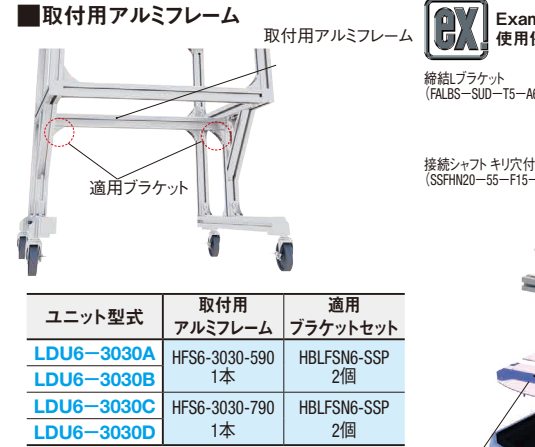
■取付用アルミフレーム

取付用アルミフレーム

適用ブラケット

ex. Exam
使用

締結Lブラケット
(FALBS−SUD−T5−A6

接続シャフト キリ穴付
(SSFHN20−55−F15−

| ユニット型式 | 取付用 アルミフレーム | 適用 ブラケットセット |
|---|---|---|
| LDU6−3030A | HFS6-3030-590 1本 | HBLFSN6-SSP 2個 |
| LDU6−3030B | | |
| LDU6−3030C | HFS6-3030-790 1本 | HBLFSN6-SSP 2個 |
| LDU6−3030D | | |